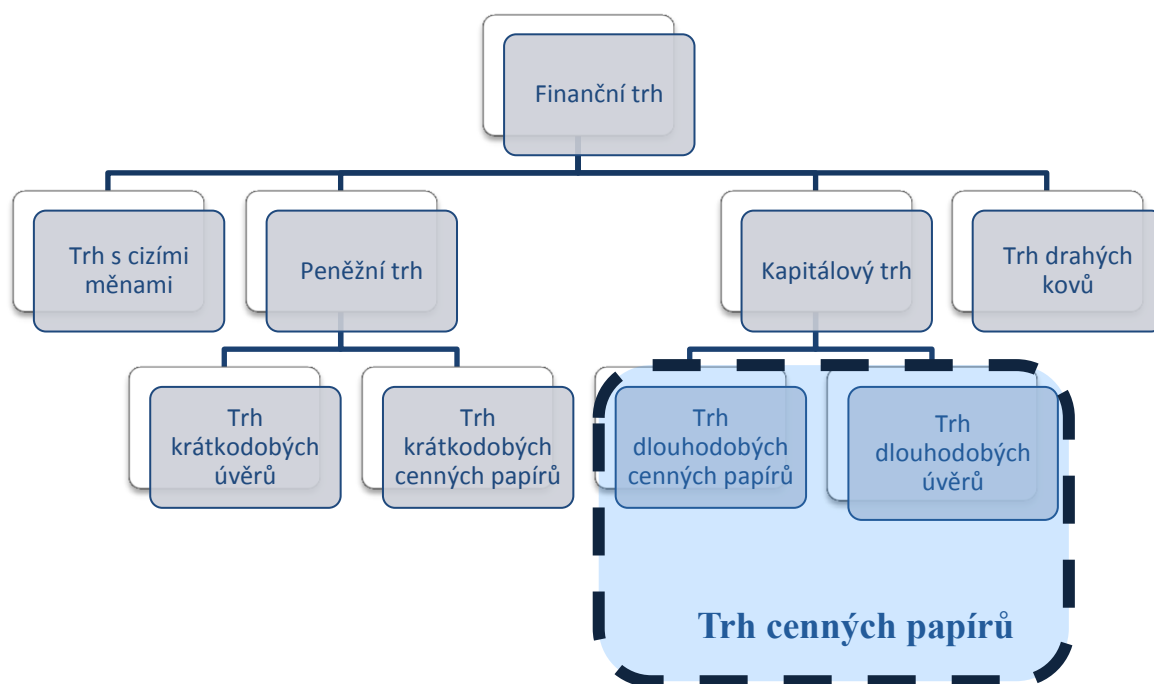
Finanční trh

Trh s cizími měnami

Peněžní trh

Kapitálový trh

Trh drahých kovů

Trh krátkodobých úvěrů

Trh krátkodobých cenných papírů

Trh dlouhodobých cenných papírů

Trh dlouhodobých úvěrů

Trh cenných papírů